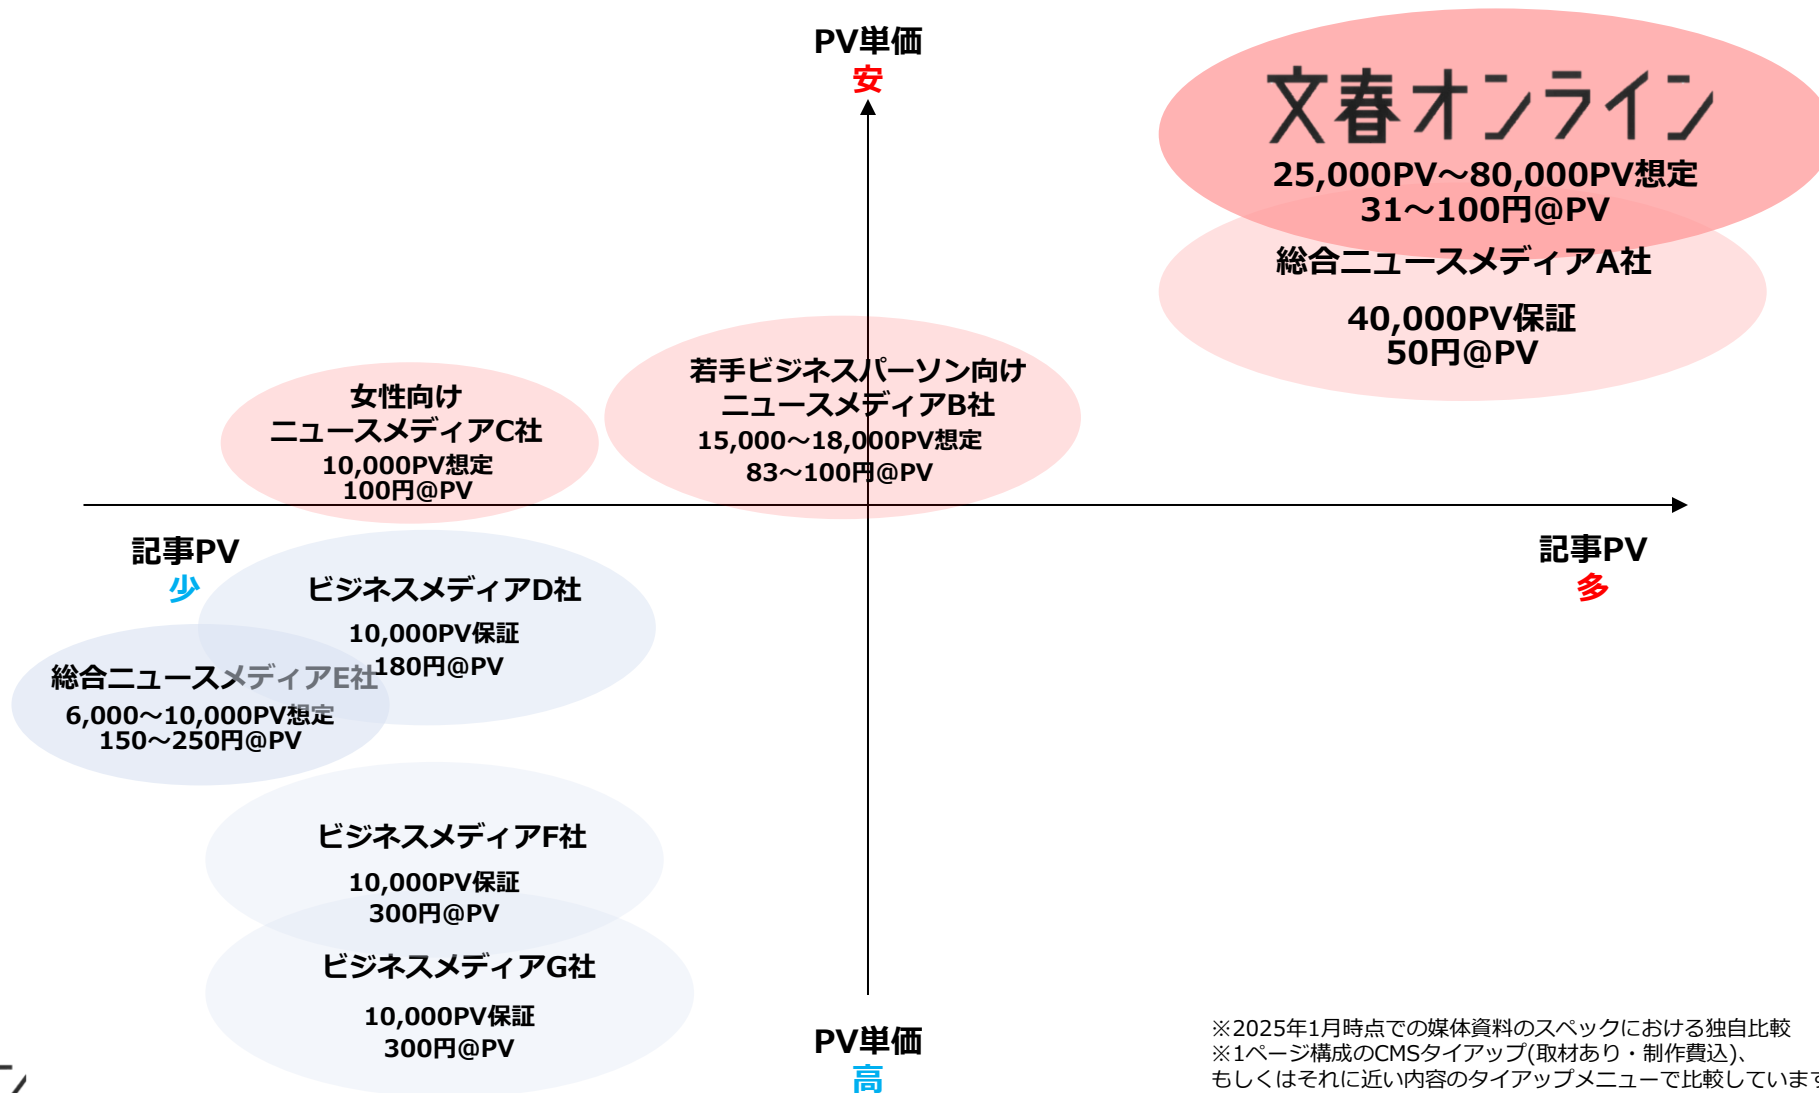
PV単価
安

文春オンライン
25,000PV～80,000PV想定
31～100円@PV

総合ニュースメディアA社
40,000PV保証
50円@PV

女性向け
ニュースメディアC社
10,000PV想定
100円@PV

若手ビジネスパーソン向け
ニュースメディアB社
15,000～18,000PV想定
83～100円@PV

記事PV
少

記事PV
多

ビジネスメディアD社
10,000PV保証
180円@PV

総合ニュースメディアE社
6,000～10,000PV想定
150～250円@PV

ビジネスメディアF社
10,000PV保証
300円@PV

ビジネスメディアG社
10,000PV保証
300円@PV

PV単価
高

※2025年1月時点での媒体資料のスペックにおける独自比較
※1ページ構成のCMSタイアップ(取材あり・制作費込)、
もしくはそれに近い内容のタイアップメニューで比較していま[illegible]